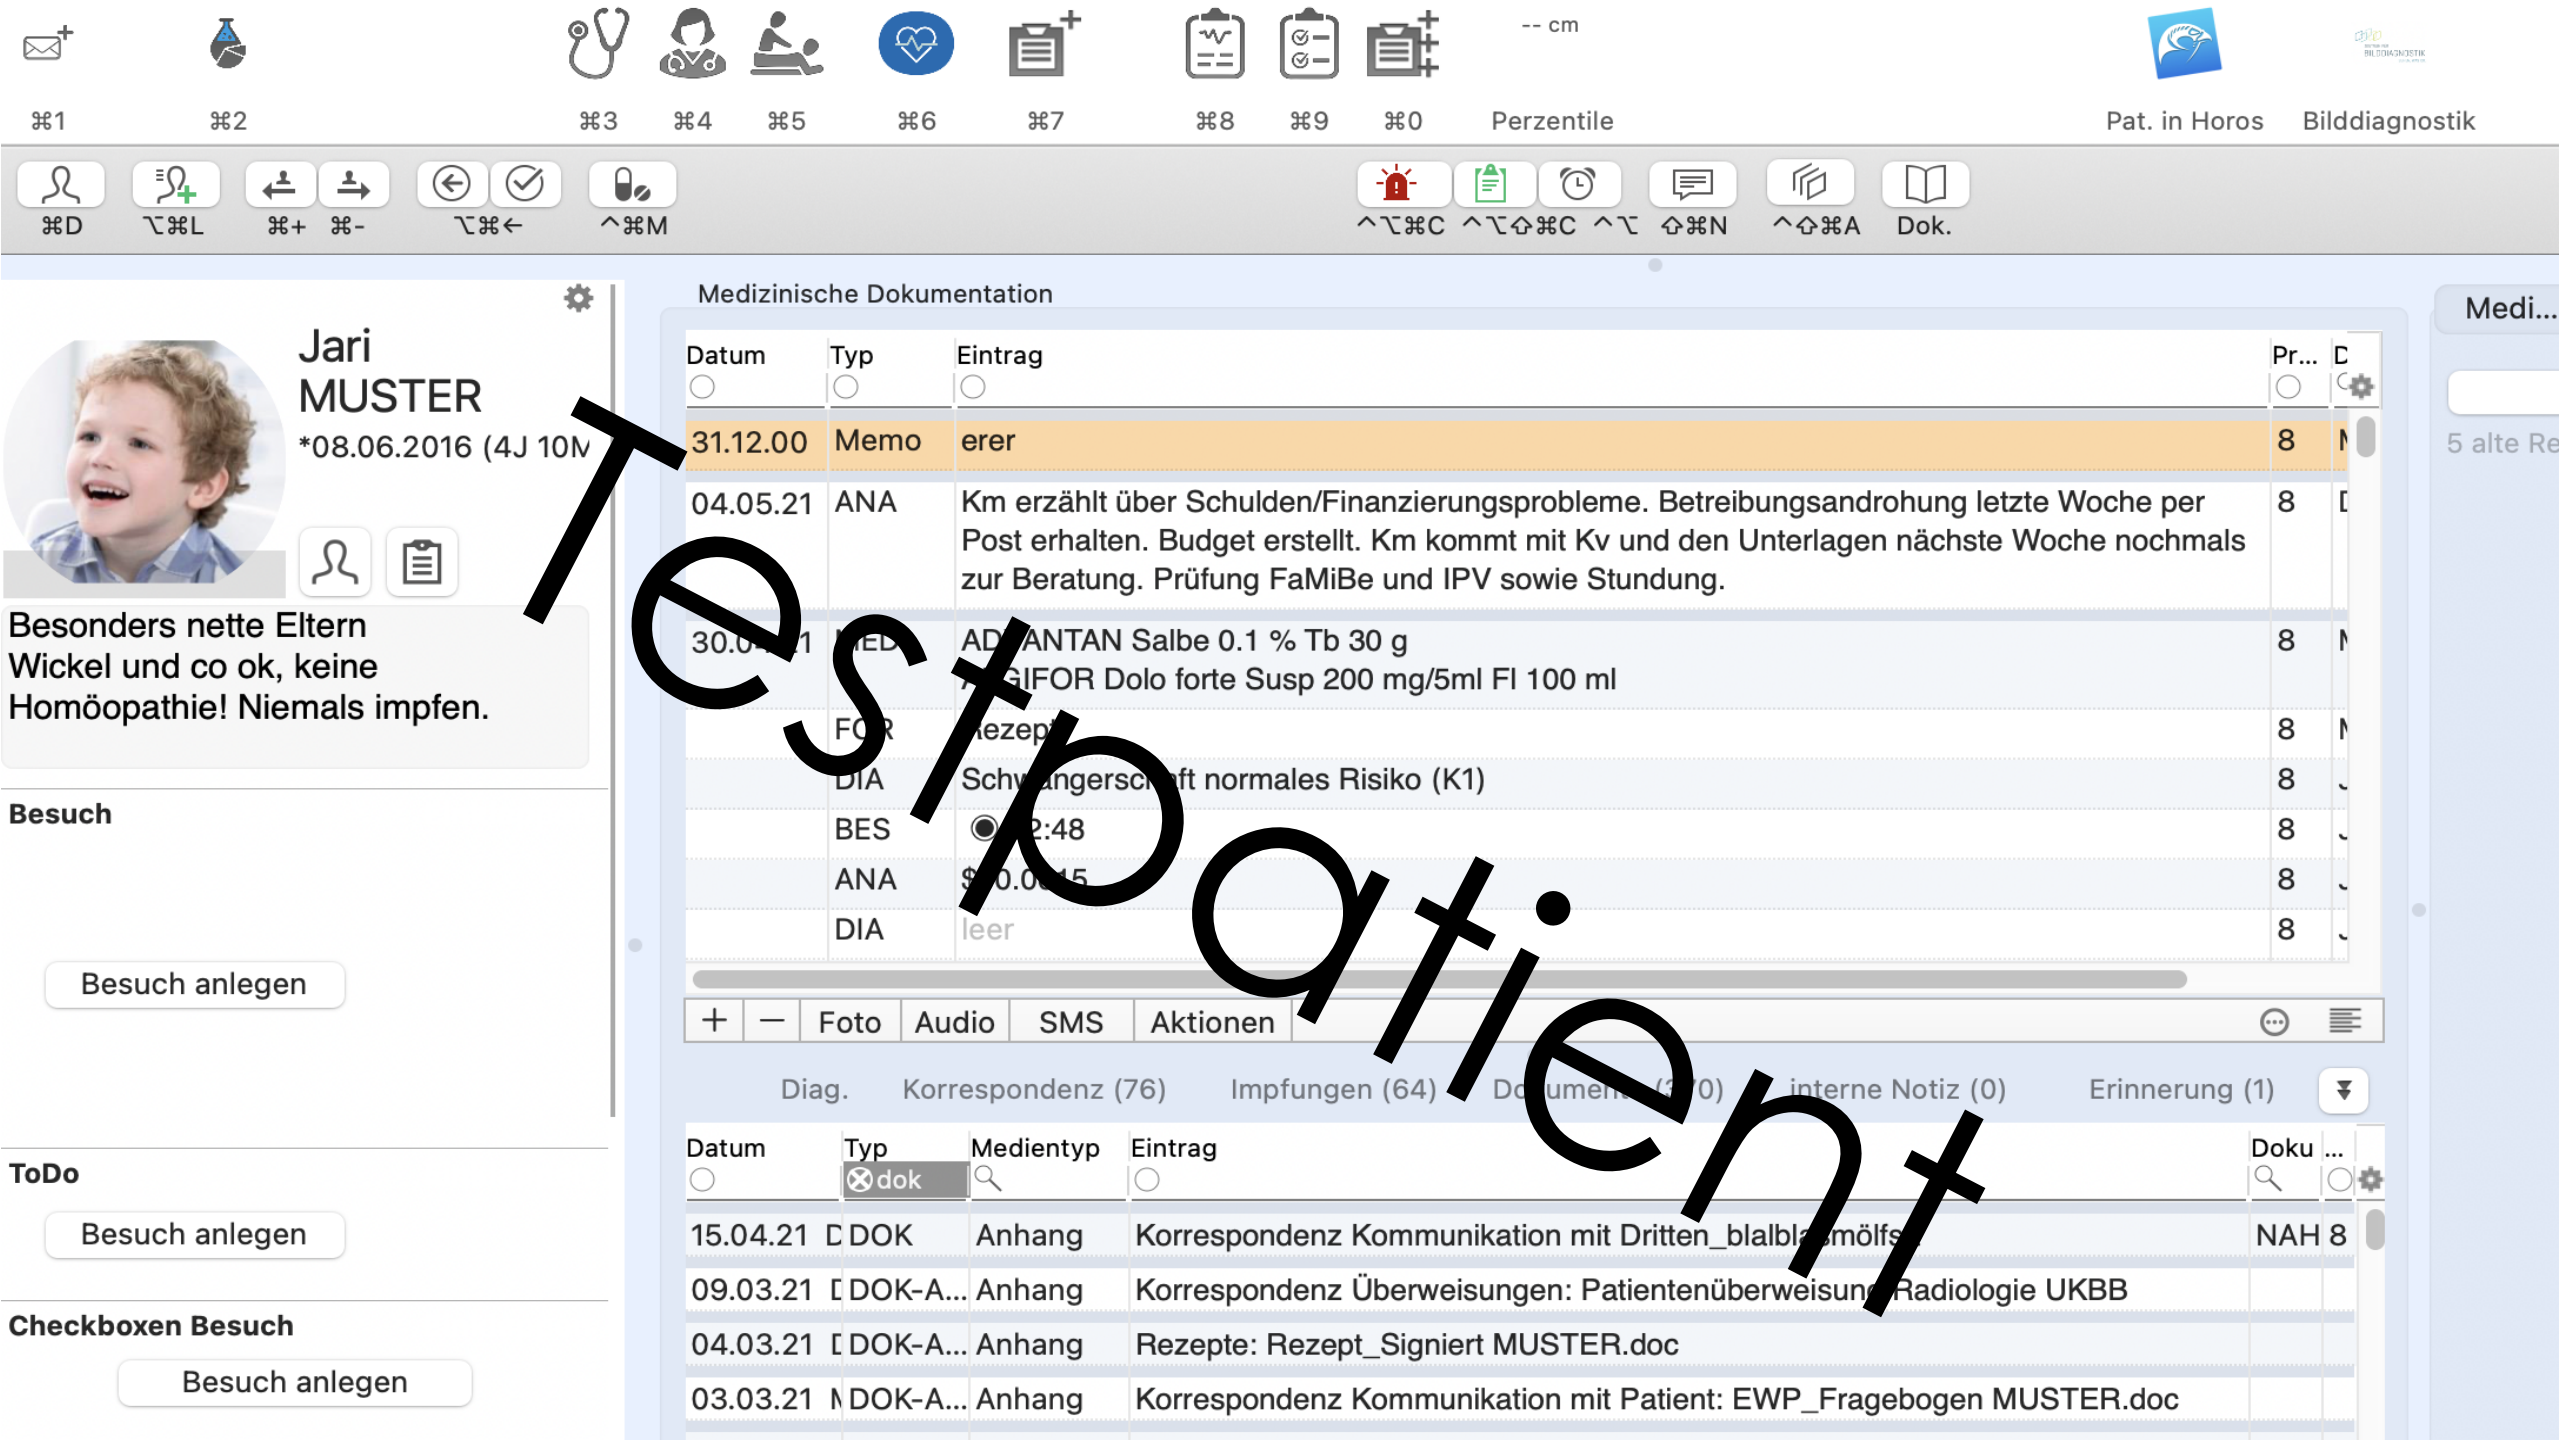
⌘1 ⌘2 ⌘3 ⌘4 ⌘5 ⌘6 ⌘7 ⌘8 ⌘9 ⌘0 -- cm Perzentile Pat. in Horos Bilddiagnostik

⌘D ⌥⌘L ⌘+ ⌘- ⌥⌘← ^⌘M ^⌥⌘C ^⌥⇧⌘C ^⌥ ⇧⌘N ^⇧⌘A Dok.

Jari
MUSTER
*08.06.2016 (4J 10M

Besonders nette Eltern Wickel und co ok, keine Homöopathie! Niemals impfen.

Besuch

Besuch anlegen

ToDo

Besuch anlegen

Checkboxen Besuch

Besuch anlegen

Testpatient

Medizinische Dokumentation

| Datum | Typ | Eintrag | Pr... | D |
|---|---|---|---|---|
| 31.12.00 | Memo | erer | 8 | M |
| 04.05.21 | ANA | Km erzählt über Schulden/Finanzierungsprobleme. Betreibungsandrohung letzte Woche per Post erhalten. Budget erstellt. Km kommt mit Kv und den Unterlagen nächste Woche nochmals zur Beratung. Prüfung FaMiBe und IPV sowie Stundung. | 8 | D |
| 30.0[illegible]1 | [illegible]ED | AD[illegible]ANTAN Salbe 0.1 % Tb 30 g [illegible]GIFOR Dolo forte Susp 200 mg/5ml Fl 100 ml | 8 | M |
| | FOR | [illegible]ezep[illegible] | 8 | M |
| | DIA | Schw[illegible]ngersc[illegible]ft normales Risiko (K1) | 8 | J |
| | BES | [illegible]2:48 | 8 | J |
| | ANA | $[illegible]0.0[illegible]5 | 8 | J |
| | DIA | leer | 8 | J |

+ — Foto Audio SMS Aktionen

Diag. Korrespondenz (76) Impfungen (64) Do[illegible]umen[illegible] ([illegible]0) interne Notiz (0) Erinnerung (1)

| Datum | Typ | Medientyp | Eintrag | Doku | ... |
|---|---|---|---|---|---|
| | dok | | | | |
| 15.04.21 | D DOK | Anhang | Korrespondenz Kommunikation mit Dritten_blablа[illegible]mölfs | NAH | 8 |
| 09.03.21 | D DOK-A... | Anhang | Korrespondenz Überweisungen: Patientenüberweisun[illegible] Radiologie UKBB | | |
| 04.03.21 | D DOK-A... | Anhang | Rezepte: Rezept_Signiert MUSTER.doc | | |
| 03.03.21 | N DOK-A... | Anhang | Korrespondenz Kommunikation mit Patient: EWP_Fragebogen MUSTER.doc | | |

Medi...
5 alte Re